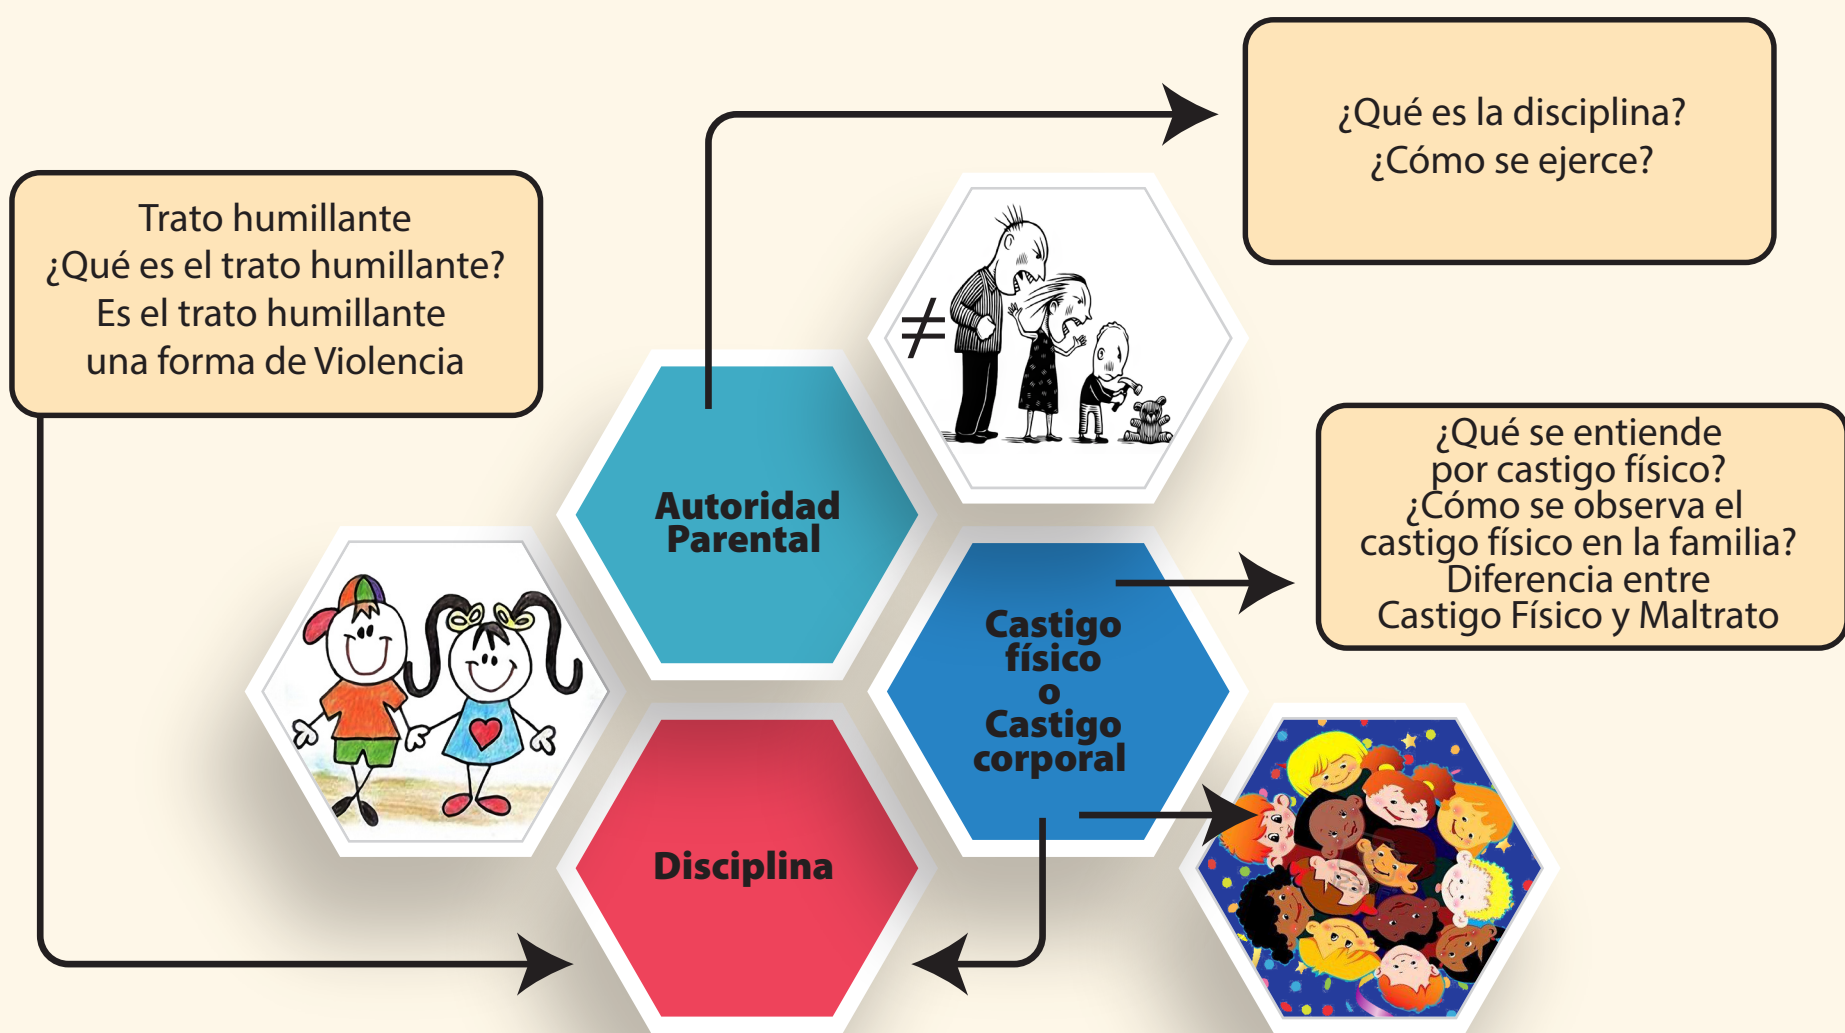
Trato humillante
¿Qué es el trato humillante?
Es el trato humillante
una forma de Violencia

¿Qué es la disciplina?
¿Cómo se ejerce?

$\neq$

Autoridad Parental

¿Qué se entiende por castigo físico?
¿Cómo se observa el castigo físico en la familia?
Diferencia entre
Castigo Físico y Maltrato

Castigo físico o Castigo corporal

Disciplina